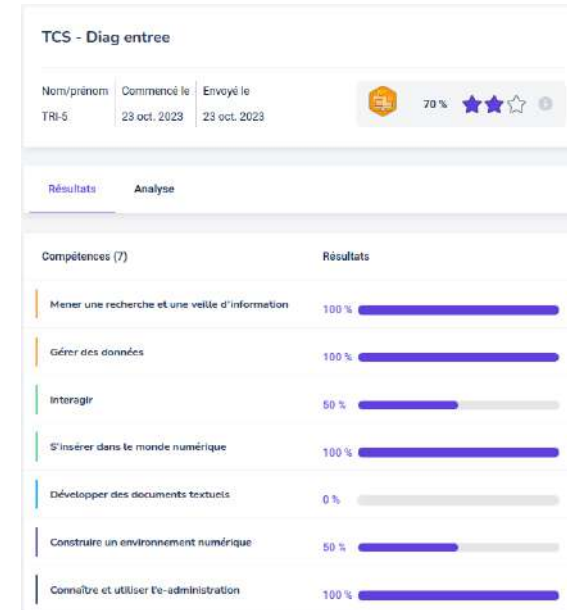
TCS - Diag entree

| Nom/prénom | Commencé le | Envoyé le |
|---|---|---|
| TRI-5 | 23 oct. 2023 | 23 oct. 2023 |

70 %

Résultats | Analyse

| Compétences (7) | Résultats |
|---|---|
| Mener une recherche et une veille d'information | 100 % |
| Gérer des données | 100 % |
| Interagir | 50 % |
| S'insérer dans le monde numérique | 100 % |
| Développer des documents textuels | 0 % |
| Construire un environnement numérique | 50 % |
| Connaître et utiliser l'e-administration | 100 % |